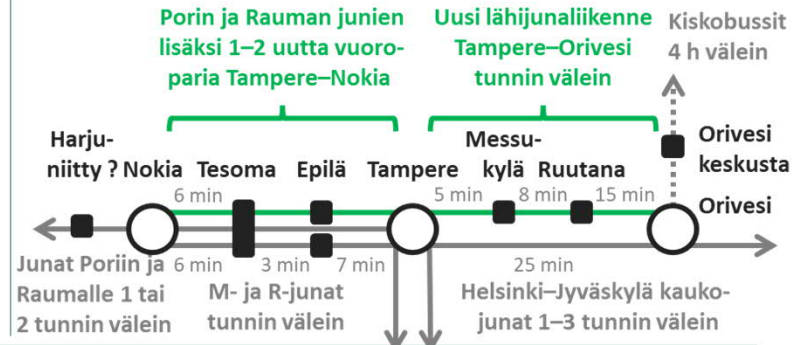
Porin ja Rauman junien lisäksi 1–2 uutta vuoroparia Tampere–Nokia

Uusi lähijunaliikenne Tampere–Orivesi tunnin välein

Kiskobussit 4 h välein

Harjuniitty ? Nokia Tesoma Epilä Tampere Messukylä Ruutana

Orivesi keskusta

Orivesi

6 min

5 min 8 min 15 min

6 min 3 min 7 min

25 min

Junat Poriin ja Raumalle 1 tai 2 tunnin välein

M- ja R-junat tunnin välein

Helsinki–Jyväskylä kaukojunat 1–3 tunnin välein